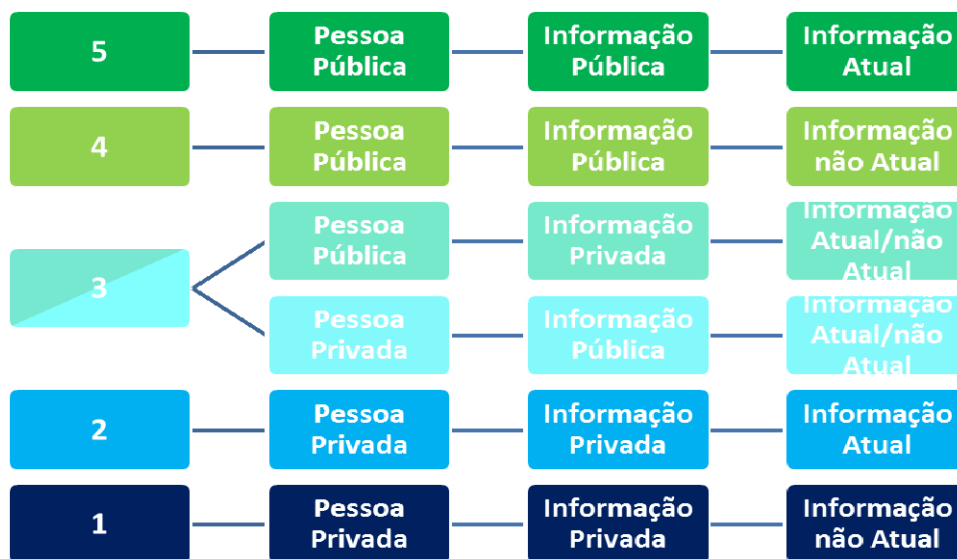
5 Pessoa Pública Informação Pública Informação Atual

4 Pessoa Pública Informação Pública Informação não Atual

3 Pessoa Pública Informação Privada Informação Atual/não Atual

Pessoa Privada Informação Pública Informação Atual/não Atual

2 Pessoa Privada Informação Privada Informação Atual

1 Pessoa Privada Informação Privada Informação não Atual